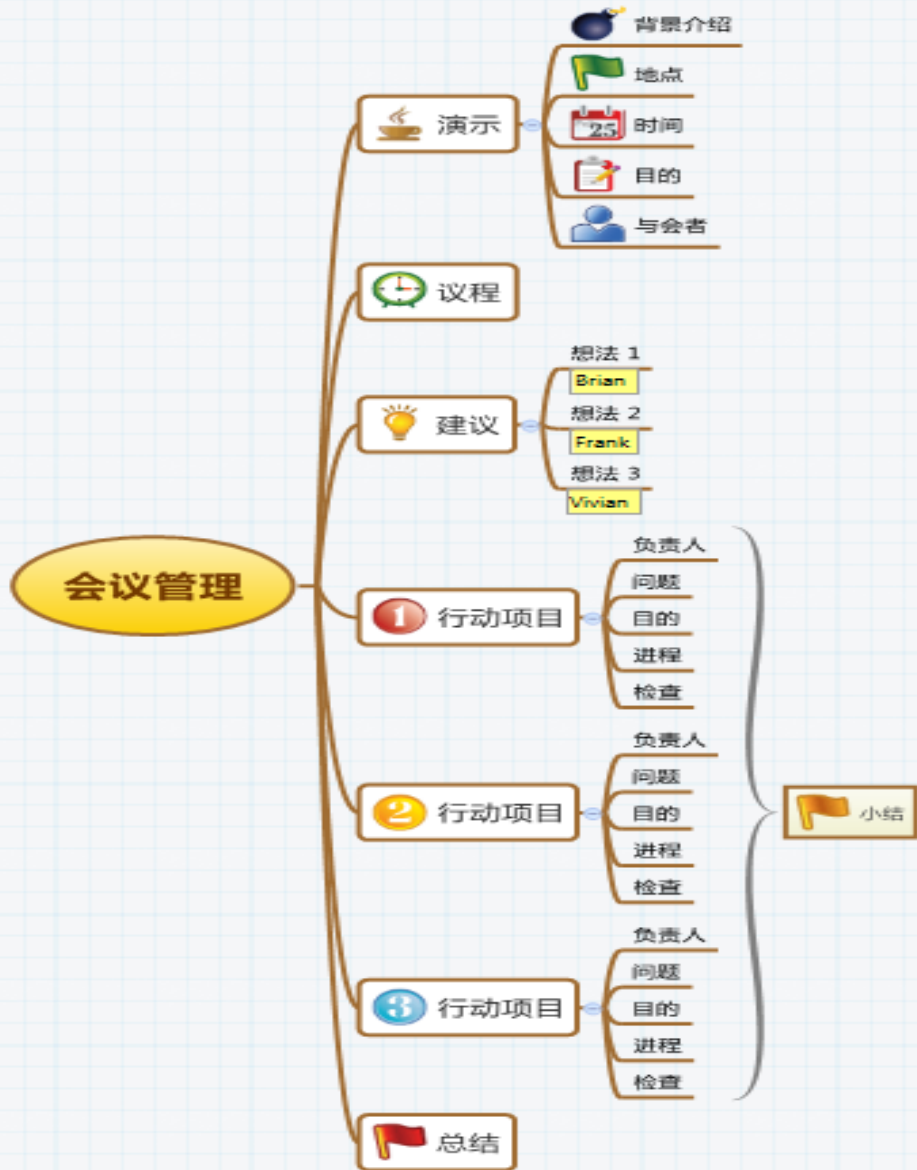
会议管理

演示
背景介绍
地点
25
时间
目的
与会者

议程

建议
想法 1
Brian
想法 2
Frank
想法 3
Vivian

1 行动项目
负责人
问题
目的
进程
检查

2 行动项目
负责人
问题
目的
进程
检查

3 行动项目
负责人
问题
目的
进程
检查

小结

总结